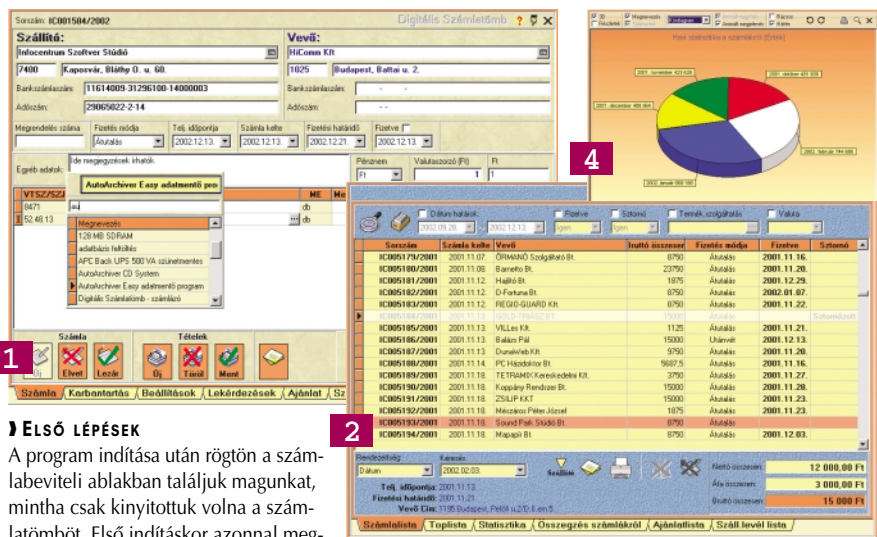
Sorszám: IC001584/2002

Digitális Számlatömb ? _ X

Szállító:

Infocentrum Szoftver Stúdió

7400 Kaposvár, Bláthy O. u. 60.

Bankszámlaszám: 11614009-31296100-14000003

Adószám: 29065022-2-14

Vevő:

HiComm Kft

1025 Budapest, Baltai u. 2.

Bankszámlaszám: - -

Adószám: - -

Megrendelés száma | Fizetés módja Átutalás | Telj. időpontja 2002.12.13. | Számla kelte 2002.12.13. | Fizetési határidő 2002.12.13. | Fizetve 2002.12.13.

Egyéb adatok: Ide megjegyzések írhatók.

Pénznem Ft | Valutaszorzó (Ft) 1 | Ft 1

AutoArchiver Easy adatmentő pro

VTSZ/SZJ | ME | Me
8471 | au | db
52.48.13 | | db

Megnevezés
128 MB SDRAM
adatbázis feltöltés
APC Back UPS 500 VA szünetmentes
AutoArchiver CD System
AutoArchiver Easy adatmentő program
Digitális Számlatömb - számlázó

Számla
Elvet Lezár
Tételek
Új Töröl Ment

Számla | Karbantartás | Beállítások | Lekérdezések | Ajánlat | Sz

1

2

4

❱ ELSŐ LÉPÉSEK

A program indítása után rögtön a számlabeviteli ablakban találjuk magunkat, mintha csak kinyitottuk volna a számlatömböt. Első indításkor azonnal meg-

Havi statisztika a számlákról (Érték)

2001. november 423 628
2001. október 423 676
2001. december 406 904
2002. február 744 698
2002. január 958 100

Dátum határok 2002.09.28. 2002.12.13. | Fizetve Igen | Sztornó Igen | Termék, szolgáltatás | Valuta

Sorszám | Számla kelte | Vevő | Bruttó összeg | Fizetés módja | Fizetve | Sztornó
IC005179/2001 | 2001.11.07. | ÖRMÁNÓ Szolgáltató Bt. | 8750 | Átutalás | 2001.11.16. |
IC005180/2001 | 2001.11.08. | Barnetto Bt. | 23750 | Átutalás | 2001.11.20. |
IC005181/2001 | 2001.11.12. | Hajlító Bt. | 1875 | Átutalás | 2001.12.29. |
IC005182/2001 | 2001.11.12. | D-Fortuna Bt. | 8750 | Átutalás | 2002.01.07. |
IC005183/2001 | 2001.11.12. | REGIO-GUARD Kft. | 8750 | Átutalás | 2001.11.22. |
IC005184/2001 | 2001.11.13. | GOLD-TRADE Bt. | 15000 | Átutalás | | Sztornózott
IC005185/2001 | 2001.11.13. | VILLes Kft. | 1125 | Átutalás | 2001.11.21. |
IC005186/2001 | 2001.11.13. | Balázs Pál | 15000 | Utánvét | 2001.12.13. |
IC005187/2001 | 2001.11.13. | DunaWeb Kft. | 9750 | Átutalás | 2001.11.20. |
IC005188/2001 | 2001.11.14. | PC Hazdoktor Bt. | 5687.5 | Átutalás | 2001.11.16. |
IC005189/2001 | 2001.11.16. | TETRAMIX Kereskedelmi Kft. | 3750 | Átutalás | 2001.11.27. |
IC005190/2001 | 2001.11.18. | Koppány Rendszer Bt. | 15000 | Átutalás | 2001.11.28. |
IC005191/2001 | 2001.11.18. | ZSILIP KKT | 15000 | Átutalás | 2001.11.23. |
IC005192/2001 | 2001.11.18. | Mészáros Péter József | 1875 | Átutalás | 2001.11.23. |
IC005193/2001 | 2001.11.18. | Sound Park Stúdió Bt. | 8750 | Átutalás | |
IC005194/2001 | 2001.11.18. | Mapagit Bt. | 8750 | Átutalás | 2001.12.03. |

Rendezettség: Dátum | Keresés: 2002.02.03. | Szállító

Telj. időpontja: 2001.11.13.
Fizetési határidő: 2001.11.21.
Vevő Cím: 1195 Budapest, Petőfi u.2/D.II.em/5.

Nettó összesen: 12 000,00 Ft
Áfa összesen: 3 000,00 Ft
Bruttó összesen: 15 000 Ft

Számlalista | Toplista | Statisztika | Összegzés számlákról | Ajánlatlista | Száll.levél lista